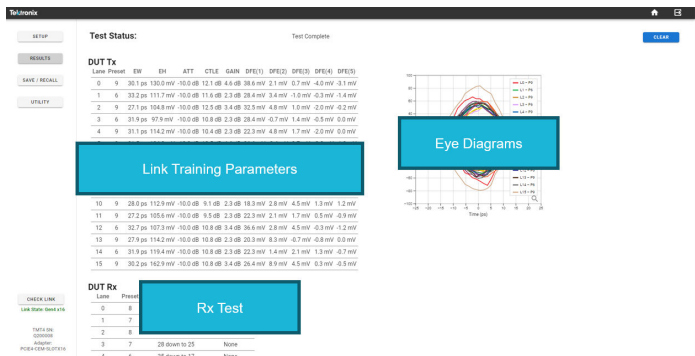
Tektronix

SETUP

RESULTS

SAVE / RECALL

UTILITY

Test Status:

Test Complete

CLEAR

DUT Tx

| Lane | Preset | EW | EH | ATT | CTLE | GAIN | DFE(1) | DFE(2) | DFE(3) | DFE(4) | DFE(5) |
|---|---|---|---|---|---|---|---|---|---|---|---|
| 0 | 9 | 30.1 ps | 130.0 mV | -10.0 dB | 12.1 dB | 4.6 dB | 38.6 mV | 2.1 mV | 0.7 mV | -4.0 mV | -3.1 mV |
| 1 | 6 | 33.2 ps | 111.7 mV | -10.0 dB | 11.6 dB | 2.3 dB | 28.4 mV | 3.4 mV | -1.0 mV | -0.3 mV | -1.4 mV |
| 2 | 9 | 27.1 ps | 104.8 mV | -10.0 dB | 12.5 dB | 3.4 dB | 32.5 mV | 4.8 mV | 1.0 mV | -2.0 mV | -0.2 mV |
| 3 | 6 | 31.9 ps | 97.9 mV | -10.0 dB | 10.8 dB | 2.3 dB | 28.4 mV | -0.7 mV | 1.4 mV | -0.5 mV | 0.0 mV |
| 4 | 9 | 31.1 ps | 114.2 mV | -10.0 dB | 10.4 dB | 2.3 dB | 22.3 mV | 4.8 mV | 1.7 mV | -2.0 mV | 0.0 mV |
| 10 | 9 | 28.0 ps | 112.9 mV | -10.0 dB | 9.1 dB | 2.3 dB | 18.3 mV | 2.8 mV | 4.5 mV | 1.3 mV | 1.2 mV |
| 11 | 9 | 27.2 ps | 105.6 mV | -10.0 dB | 9.5 dB | 2.3 dB | 22.3 mV | 2.1 mV | 1.7 mV | 0.5 mV | -0.9 mV |
| 12 | 6 | 32.7 ps | 107.3 mV | -10.0 dB | 10.8 dB | 3.4 dB | 36.6 mV | 2.8 mV | 4.5 mV | -0.3 mV | -1.2 mV |
| 13 | 9 | 27.9 ps | 114.2 mV | -10.0 dB | 10.8 dB | 2.3 dB | 20.3 mV | 8.3 mV | -0.7 mV | -0.8 mV | 0.0 mV |
| 14 | 6 | 31.9 ps | 119.4 mV | -10.0 dB | 10.8 dB | 2.3 dB | 22.3 mV | 1.4 mV | 2.1 mV | 1.3 mV | -0.7 mV |
| 15 | 9 | 30.2 ps | 162.9 mV | -10.0 dB | 10.8 dB | 3.4 dB | 26.4 mV | 8.9 mV | 4.5 mV | 0.3 mV | -0.5 mV |

Link Training Parameters

Eye Diagrams

Time (ps)

Rx Test

DUT Rx

| Lane | Preset | | |
|---|---|---|---|
| 0 | 8 | | |
| 1 | 7 | | |
| 2 | 8 | | |
| 3 | 7 | 28 down to 25 | None |
| 4 | 4 | 25 down to 17 | None |

CHECK LINK

Link State: Good x16

TMT4 SN: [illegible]

Adapter: PCIE4-CEM-SLOTX16